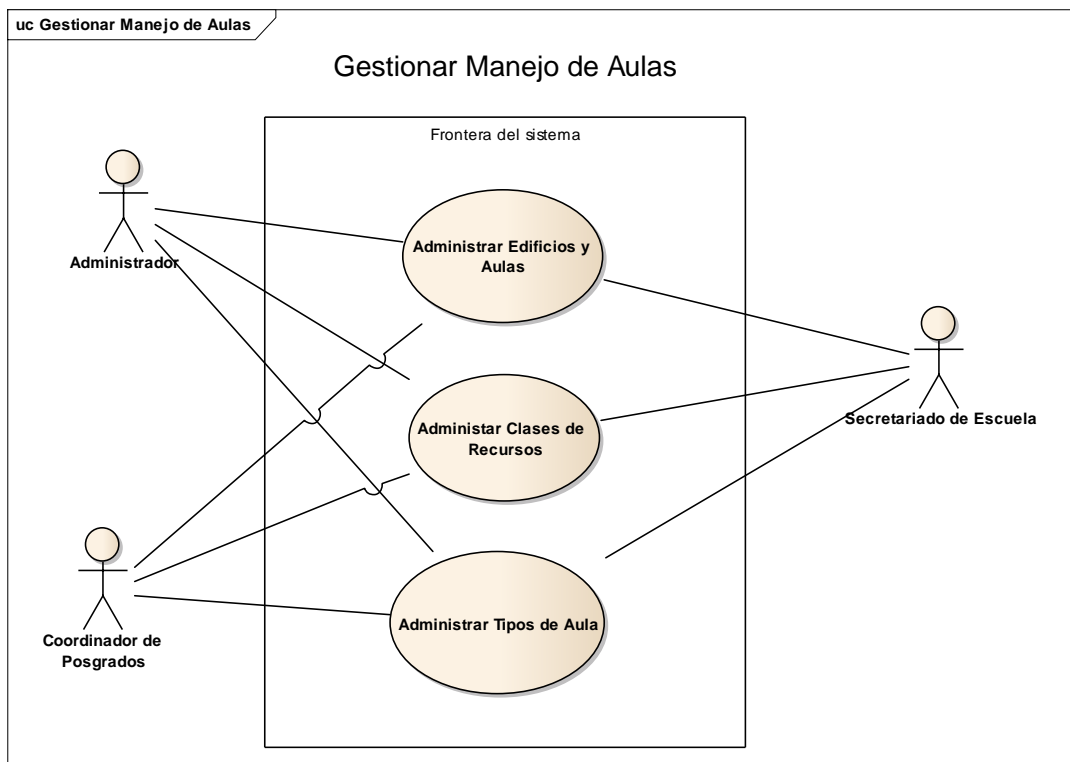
uc Gestionar Manejo de Aulas

Gestionar Manejo de Aulas

Frontera del sistema

Administrador

Administrar Edificios y Aulas

Administar Clases de Recursos

Administrar Tipos de Aula

Secretariado de Escuela

Coordinador de Posgrados